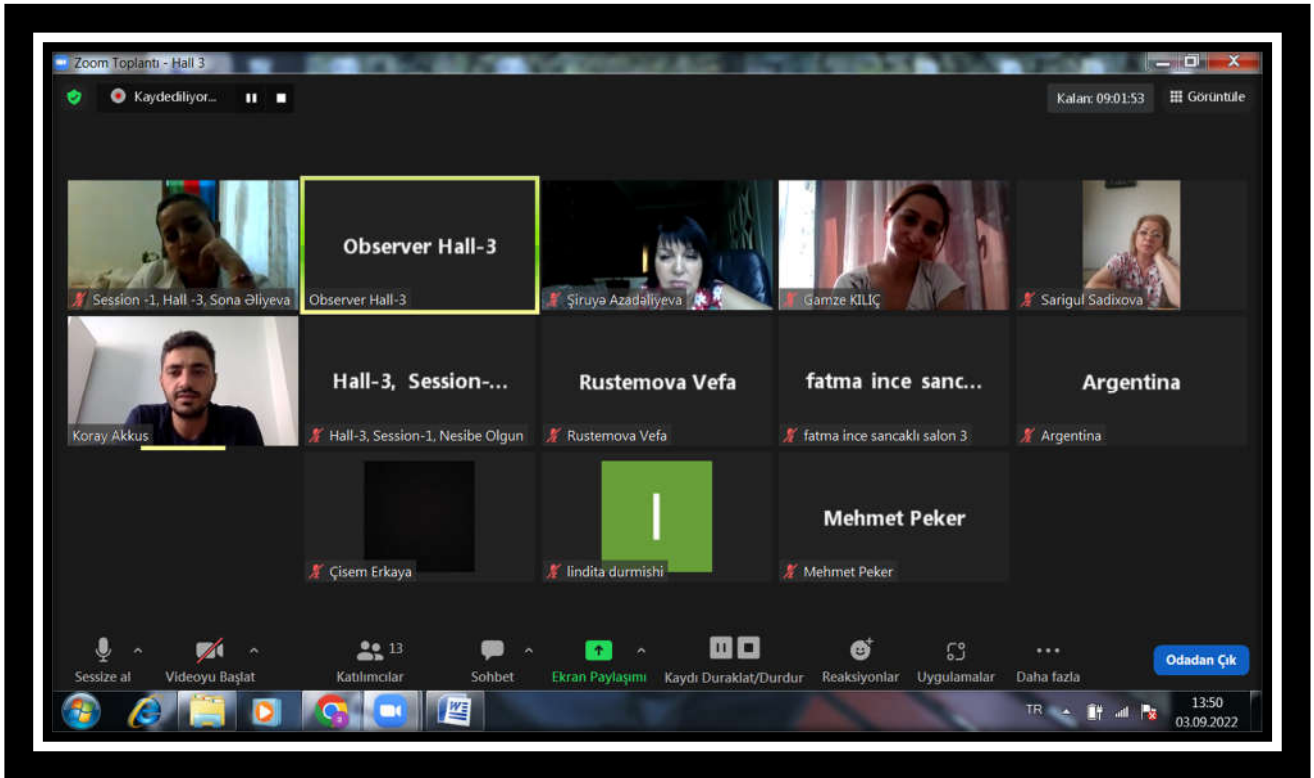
Zoom Toplantı - Hall 3

Kaydediliyor...

Kalan: 09:01:53

Görüntüle

Session -1, Hall -3, Sona Əliyeva

Observer Hall-3

Observer Hall-3

Şiruyə Azadaliyeva

Gamze KILIÇ

Sarigul Sadixova

Koray Akkus

Hall-3, Session-...

Hall-3, Session-1, Nesibe Olgun

Rustemova Vefa

Rustemova Vefa

fatma ince sanc...

fatma ince sancaklı salon 3

Argentina

Argentina

Çisem Erkaya

l

lindita durmishi

Mehmet Peker

Mehmet Peker

Sessize al

Videoyu Başlat

13

Katılımcılar

Sohbet

Ekran Paylaşımı

Kaydı Duraklat/Durdur

Reaksiyonlar

Uygulamalar

Daha fazla

Odadan Çık

TR

13:50

03.09.2022